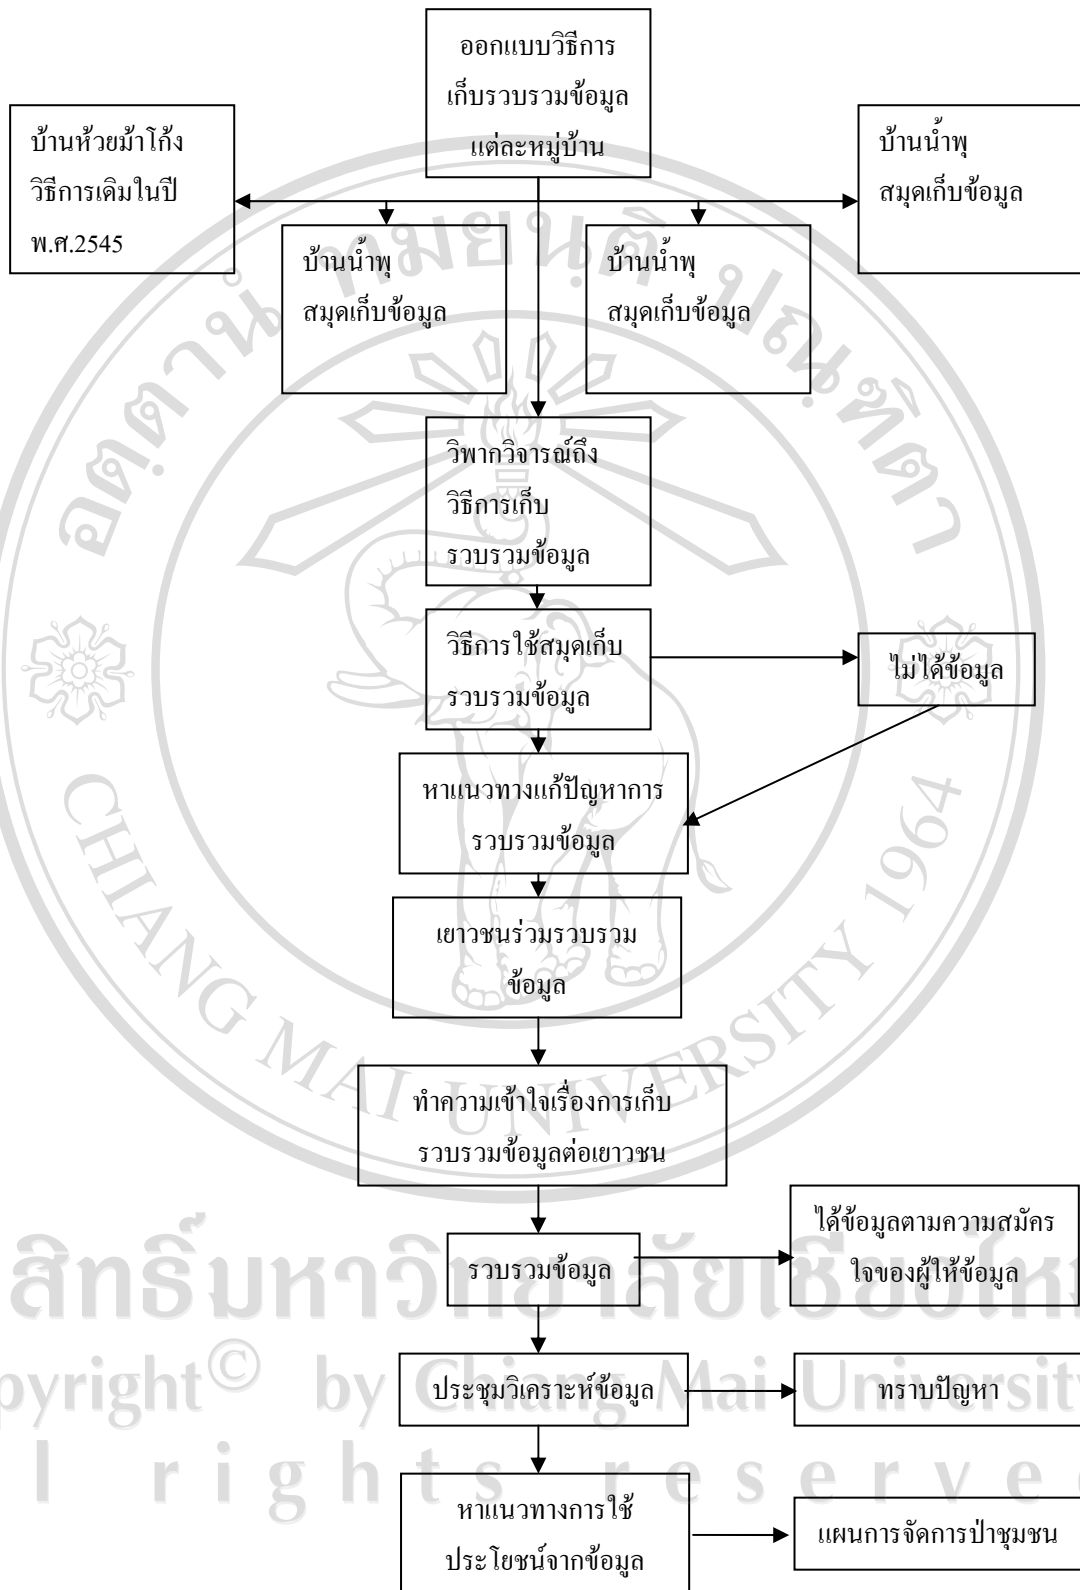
ออกแบบวิธีการเก็บรวบรวมข้อมูลแต่ละหมู่บ้าน

บ้านห้วยม้าโก้ง วิธีการเดิมในปี พ.ศ.2545

บ้านน้ำพุ สมุดเก็บข้อมูล

บ้านน้ำพุ สมุดเก็บข้อมูล

บ้านน้ำพุ สมุดเก็บข้อมูล

วิพากวิจารณ์ถึงวิธีการเก็บรวบรวมข้อมูล

วิธีการใช้สมุดเก็บรวบรวมข้อมูล

ไม่ได้ข้อมูล

หาแนวทางแก้ปัญหาการรวบรวมข้อมูล

เยาวชนร่วมรวบรวมข้อมูล

ทำความเข้าใจเรื่องการเก็บรวบรวมข้อมูลต่อเยาวชน

รวบรวมข้อมูล

ได้ข้อมูลตามความสมัครใจของผู้ให้ข้อมูล

ประชุมวิเคราะห์ข้อมูล

ทราบปัญหา

หาแนวทางการใช้ประโยชน์จากข้อมูล

แผนการจัดการป่าชุมชน

CHIANG MAI UNIVERSITY 1964

ลิขสิทธิ์มหาวิทยาลัยเชียงใหม่
Copyright© by Chiang Mai University
All rights reserved